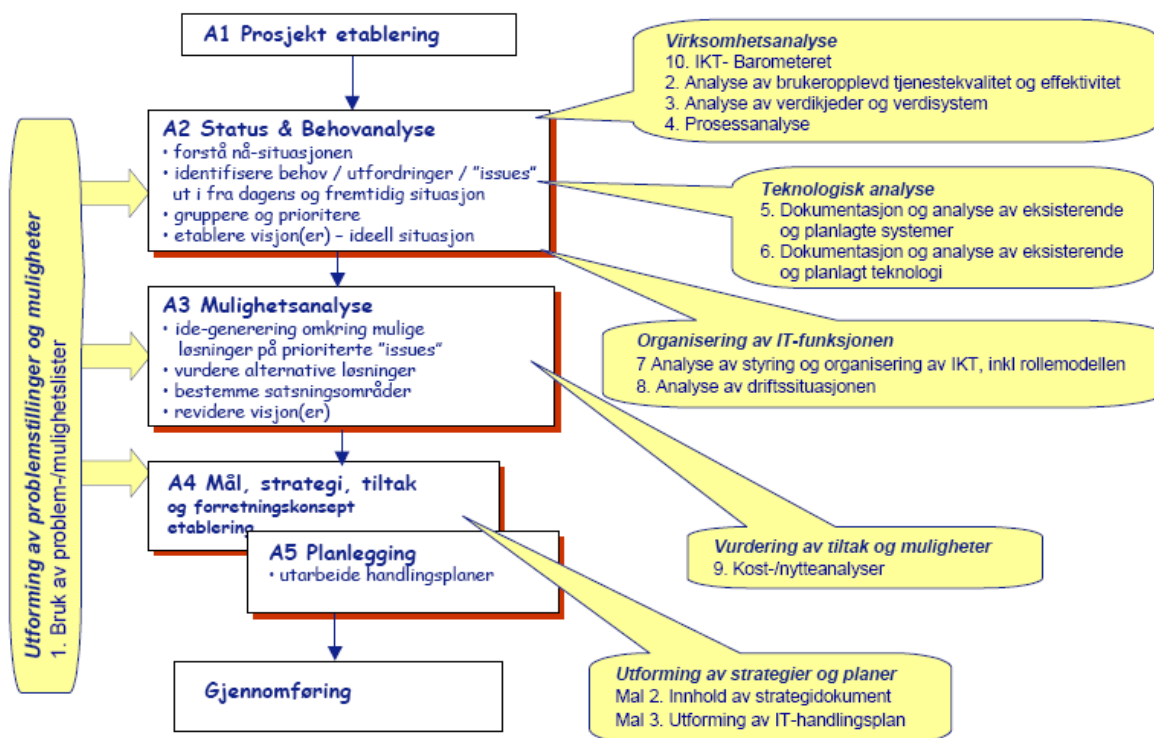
A1 Prosjekt etablering

A2 Status & Behovanalyse
• forstå nå-situasjonen
• identifisere behov / utfordringer / "issues" ut i fra dagens og fremtidig situasjon
• gruppere og prioritere
• etablere visjon(er) – ideell situasjon

A3 Mulighetsanalyse
• ide-generering omkring mulige løsninger på prioriterte "issues"
• vurdere alternative løsninger
• bestemme satsningsområder
• revidere visjon(er)

A4 Mål, strategi, tiltak og forretningskonsept etablering

A5 Planlegging
• utarbeide handlingsplaner

Gjennomføring

Utforming av problemstillinger og muligheter
1. Bruk av problem-/mulighetslister

Virksomhetsanalyse
10. IKT- Barometeret
2. Analyse av brukeropplevd tjenestekvalitet og effektivitet
3. Analyse av verdikjeder og verdisystem
4. Prosessanalyse

Teknologisk analyse
5. Dokumentasjon og analyse av eksisterende og planlagte systemer
6. Dokumentasjon og analyse av eksisterende og planlagt teknologi

Organisering av IT-funksjonen
7 Analyse av styring og organisering av IKT, inkl rollemodellen
8. Analyse av driftssituasjonen

Vurdering av tiltak og muligheter
9. Kost-/nytteanalyser

Utforming av strategier og planer
Mal 2. Innhold av strategidokument
Mal 3. Utforming av IT-handlingsplan